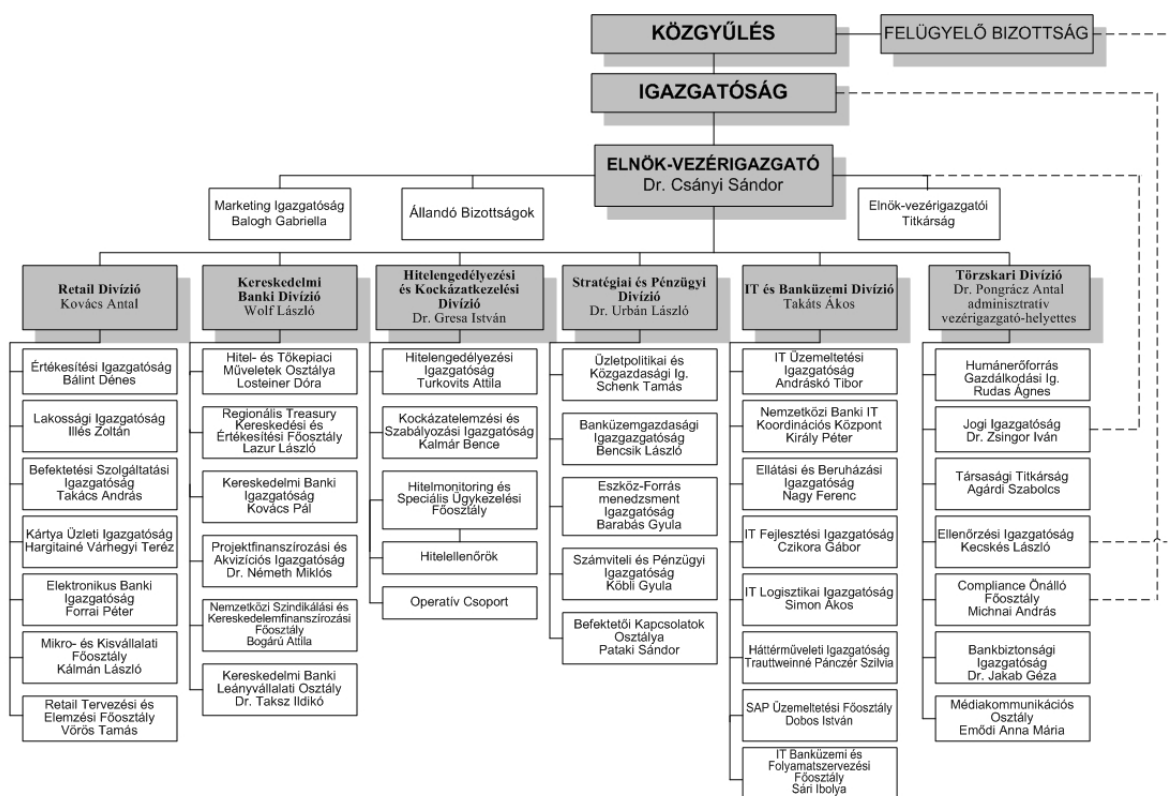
KÖZGYŰLÉS

FELÜGYELŐ BIZOTTSÁG

IGAZGATÓSÁG

ELNÖK-VEZÉRIGAZGATÓ
Dr. Csányi Sándor

Marketing Igazgatóság
Balogh Gabriella

Állandó Bizottságok

Elnök-vezérigazgatói Titkárság

Retail Divízió
Kovács Antal

Értékesítési Igazgatóság
Bálint Dénes

Lakossági Igazgatóság
Illés Zoltán

Befektetési Szolgáltatási Igazgatóság
Takács András

Kártya Üzleti Igazgatóság
Hargitainé Várhegyi Teréz

Elektronikus Banki Igazgatóság
Forrai Péter

Mikro- és Kisvállalati Főosztály
Kálmán László

Retail Tervezési és Elemzési Főosztály
Vörös Tamás

Kereskedelmi Banki Divízió
Wolf László

Hitel- és Tőkepiaci Műveletek Osztálya
Losteiner Dóra

Regionális Treasury Kereskedési és Értékesítési Főosztály
Lazur László

Kereskedelmi Banki Igazgatóság
Kovács Pál

Projektfinanszírozási és Akvizíciós Igazgatóság
Dr. Németh Miklós

Nemzetközi Szindikálási és Kereskedelemfinanszírozási Főosztály
Bogárü Attila

Kereskedelmi Banki Leányvállalati Osztály
Dr. Taksz Ildikó

Hitelengedélyezési és Kockázatkezelési Divízió
Dr. Gresa István

Hitelengedélyezési Igazgatóság
Turkovits Attila

Kockázatelemzési és Szabályozási Igazgatóság
Kalmár Bence

Hitelmonitoring és Speciális Ügykezelési Főosztály

Hitelellenőrök

Operatív Csoport

Stratégiai és Pénzügyi Divízió
Dr. Urbán László

Üzletpolitikai és Közgazdasági Ig.
Schenk Tamás

Banküzemgazdasági Igazgatóság
Bencsik László

Eszköz-Forrás menedzsment Igazgatóság
Barabás Gyula

Számviteli és Pénzügyi Igazgatóság
Kóbli Gyula

Befektetői Kapcsolatok Osztálya
Pataki Sándor

IT és Banküzemi Divízió
Takáts Ákos

IT Üzemeltetési Igazgatóság
Andráskó Tibor

Nemzetközi Banki IT Koordinációs Központ
Király Péter

Ellátási és Beruházási Igazgatóság
Nagy Ferenc

IT Fejlesztési Igazgatóság
Czikora Gábor

IT Logisztikai Igazgatóság
Simon Ákos

Háttérműveleti Igazgatóság
Trauttweinné Pánczér Szilvia

SAP Üzemeltetési Főosztály
Dobos István

IT Banküzemi és Folyamatszervezési Főosztály
Sári Ibolya

Törzskari Divízió
Dr. Pongrácz Antal adminisztratív vezérigazgató-helyettes

Humánerőforrás Gazdálkodási Ig.
Rudas Ágnes

Jogi Igazgatóság
Dr. Zsingor Iván

Társasági Titkárság
Agárdi Szabolcs

Ellenőrzési Igazgatóság
Kecskés László

Compliance Önálló Főosztály
Michnai András

Bankbiztonsági Igazgatóság
Dr. Jakab Géza

Médiakommunikációs Osztály
Emődi Anna Mária